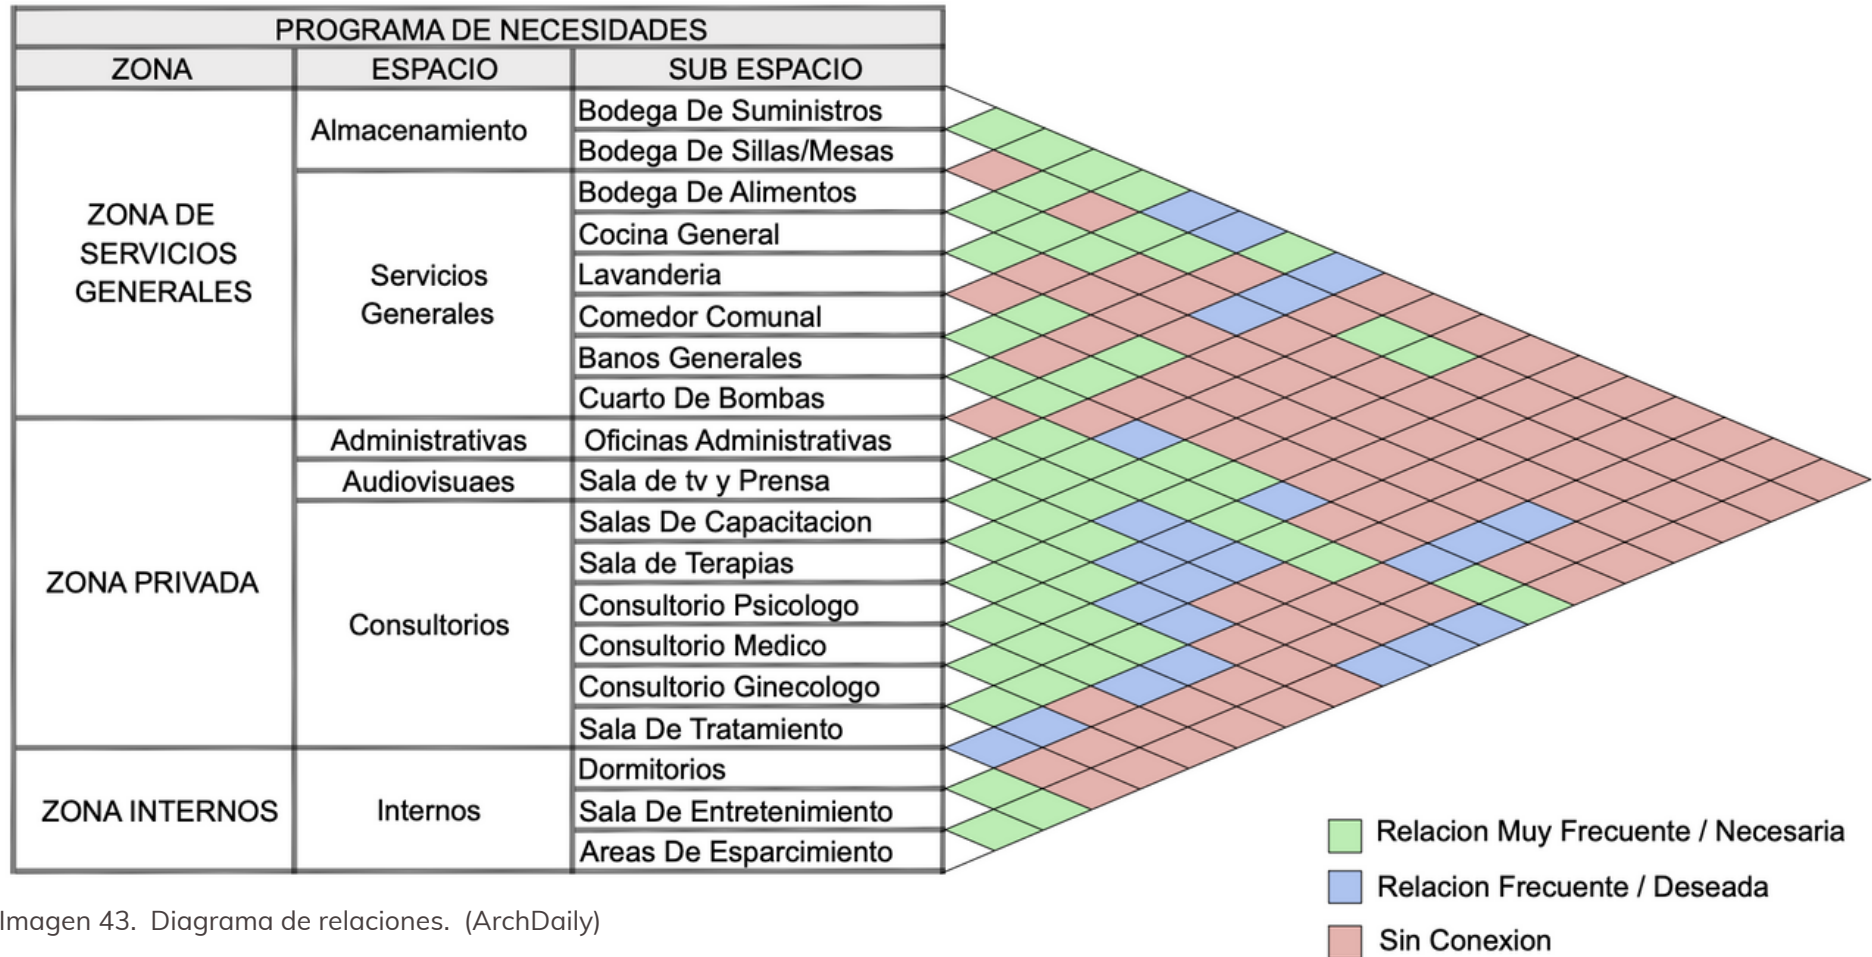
| PROGRAMA DE NECESIDADES | | |
|---|---|---|
| ZONA | ESPACIO | SUB ESPACIO |
| ZONA DE SERVICIOS GENERALES | Almacenamiento | Bodega De Suministros |
| | | Bodega De Sillas/Mesas |
| | Servicios Generales | Bodega De Alimentos |
| | | Cocina General |
| | | Lavanderia |
| | | Comedor Comunal |
| | | Banos Generales |
| | | Cuarto De Bombas |
| ZONA PRIVADA | Administrativas | Oficinas Administrativas |
| | Audiovisuaes | Sala de tv y Prensa |
| | Consultorios | Salas De Capacitacion |
| | | Sala de Terapias |
| | | Consultorio Psicologo |
| | | Consultorio Medico |
| | | Consultorio Ginecologo |
| | | Sala De Tratamiento |
| ZONA INTERNOS | Internos | Dormitorios |
| | | Sala De Entretenimiento |
| | | Areas De Esparcimiento |

Relacion Muy Frecuente / Necesaria
Relacion Frecuente / Deseada
Sin Conexion

Imagen 43. Diagrama de relaciones. (ArchDaily)